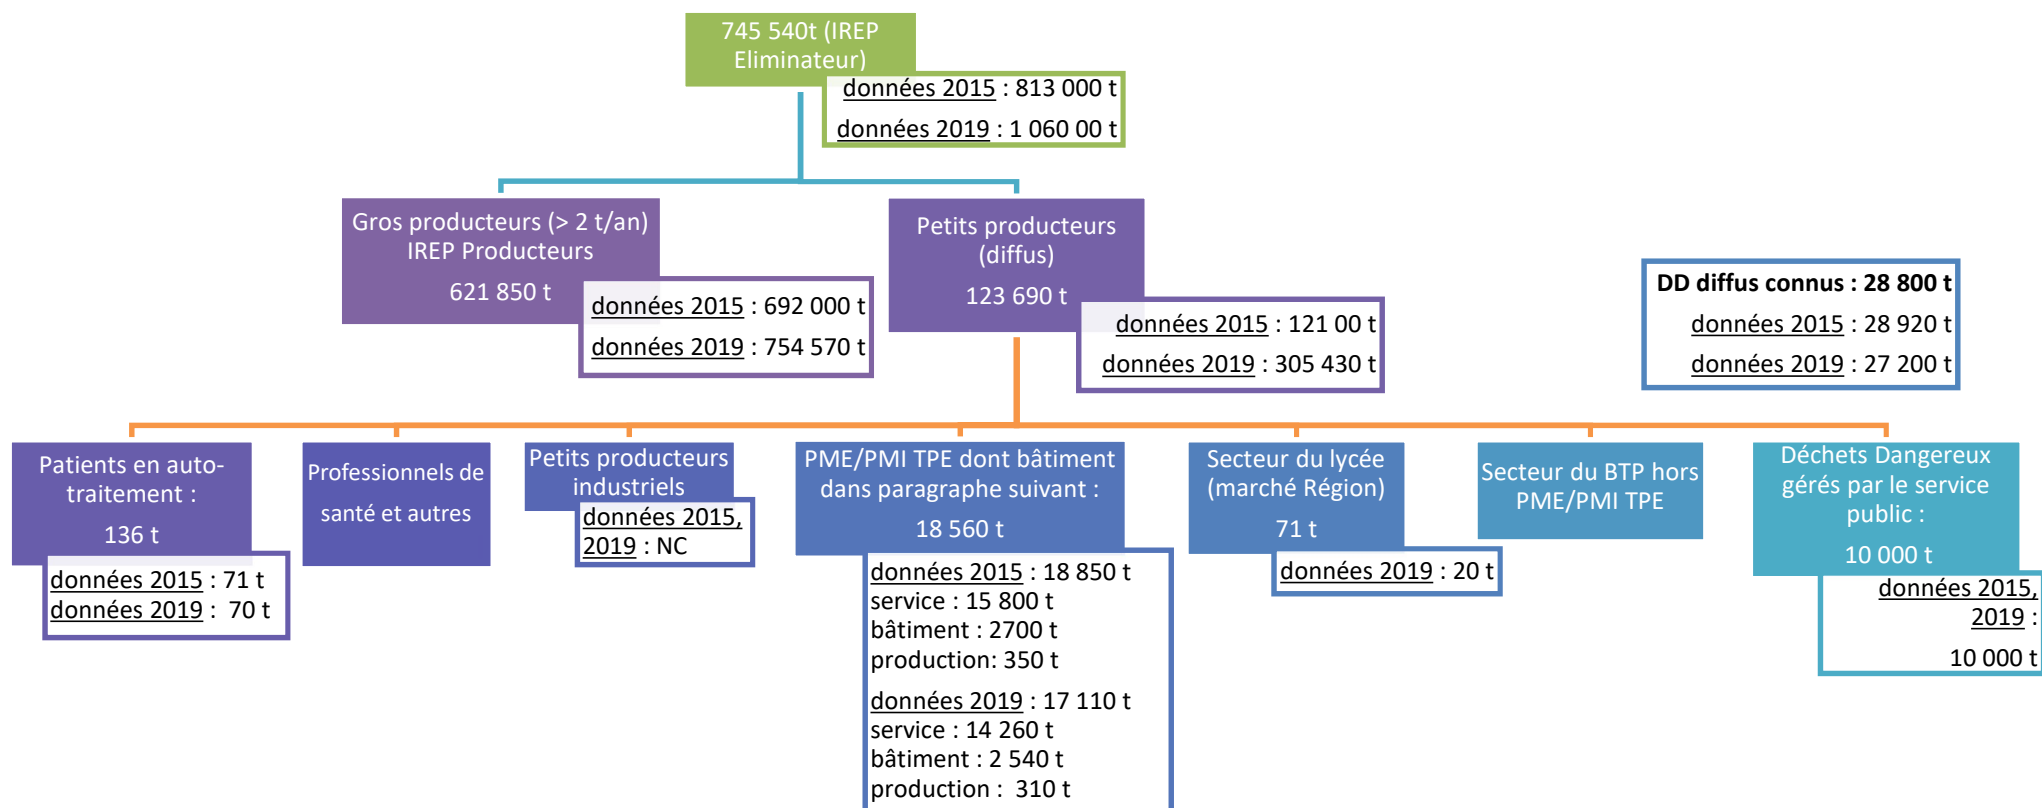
745 540t (IREP Eliminateur)

données 2015 : 813 000 t
données 2019 : 1 060 00 t

Gros producteurs (> 2 t/an) IREP Producteurs
621 850 t

données 2015 : 692 000 t
données 2019 : 754 570 t

Petits producteurs (diffus)
123 690 t

données 2015 : 121 00 t
données 2019 : 305 430 t

DD diffus connus : 28 800 t
données 2015 : 28 920 t
données 2019 : 27 200 t

Patients en auto-traitement :
136 t

données 2015 : 71 t
données 2019 : 70 t

Professionnels de santé et autres

Petits producteurs industriels

données 2015, 2019 : NC

PME/PMI TPE dont bâtiment dans paragraphe suivant :
18 560 t

données 2015 : 18 850 t
service : 15 800 t
bâtiment : 2700 t
production: 350 t

données 2019 : 17 110 t
service : 14 260 t
bâtiment : 2 540 t
production : 310 t

Secteur du lycée (marché Région)
71 t

données 2019 : 20 t

Secteur du BTP hors PME/PMI TPE

Déchets Dangereux gérés par le service public :
10 000 t

données 2015, 2019 :
10 000 t